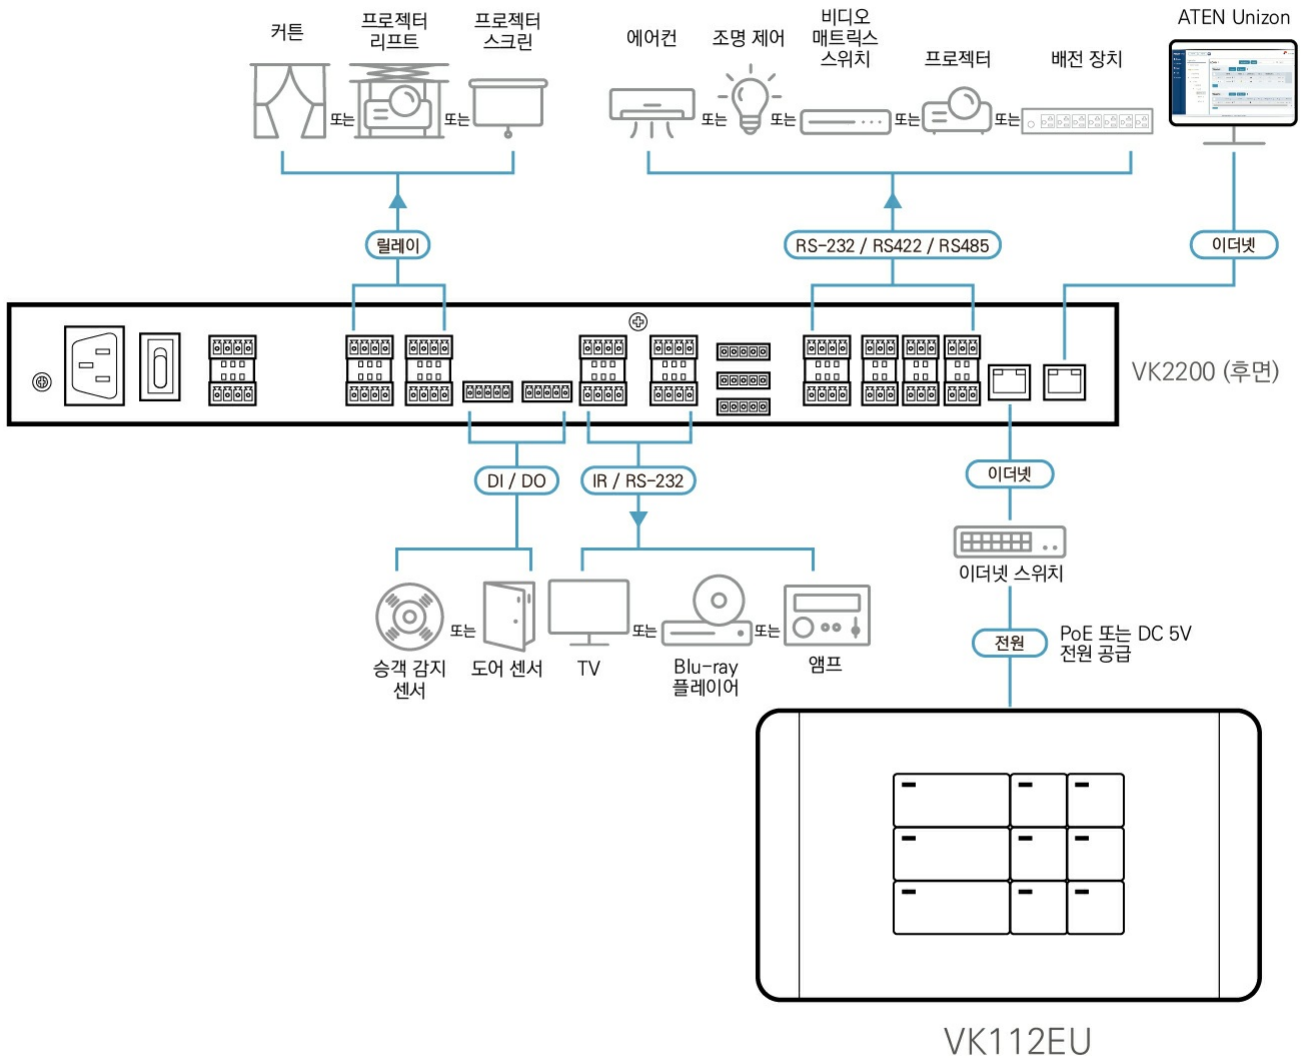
커튼 프로젝터 리프트 프로젝터 스크린

또는 또는

에어컨 조명 제어 비디오 매트릭스 스위치 프로젝터 배전 장치

또는 또는 또는 또는

ATEN Unizon

릴레이

RS-232 / RS422 / RS485

이더넷

VK2200 (후면)

DI / DO

IR / RS-232

이더넷

이더넷 스위치

전원

PoE 또는 DC 5V 전원 공급

승객 감지 센서

또는

도어 센서

TV

또는

Blu-ray 플레이어

또는

앰프

VK112EU